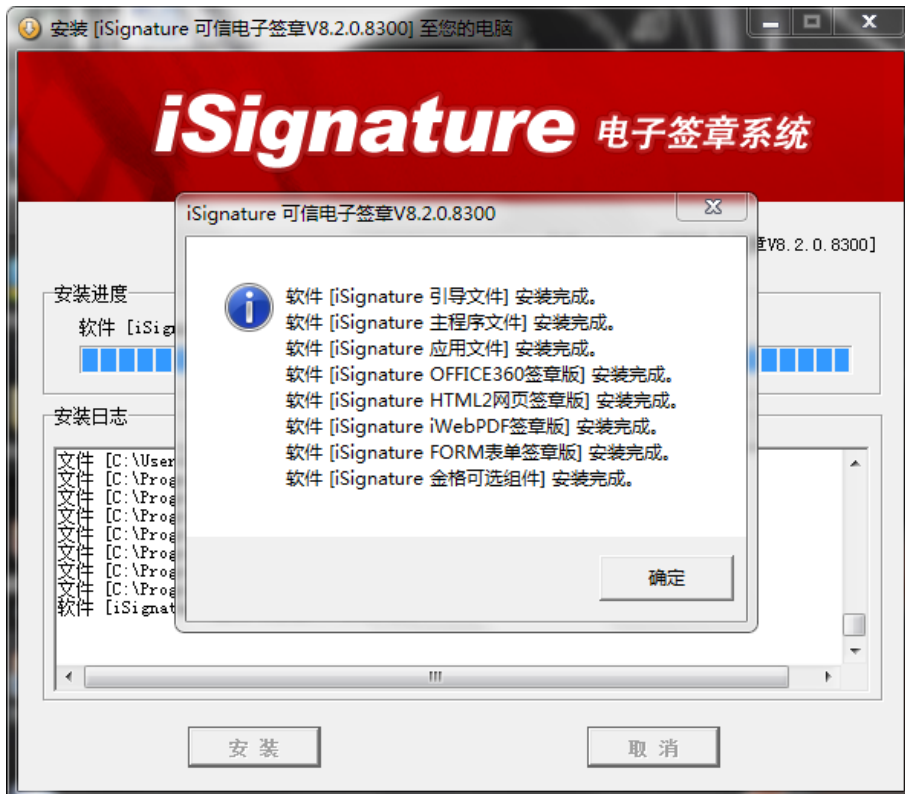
安装 [iSignature 可信电子签章V8.2.0.8300] 至您的电脑

iSignature 电子签章系统

章V8.2.0.8300]

安装进度

软件 [iSig

安装日志

文件 [C:\User
文件 [C:\Prog
文件 [C:\Prog
文件 [C:\Prog
文件 [C:\Prog
文件 [C:\Prog
文件 [C:\Prog
文件 [C:\Prog
软件 [iSignat

iSignature 可信电子签章V8.2.0.8300

软件 [iSignature 引导文件] 安装完成。
软件 [iSignature 主程序文件] 安装完成。
软件 [iSignature 应用文件] 安装完成。
软件 [iSignature OFFICE360签章版] 安装完成。
软件 [iSignature HTML2网页签章版] 安装完成。
软件 [iSignature iWebPDF签章版] 安装完成。
软件 [iSignature FORM表单签章版] 安装完成。
软件 [iSignature 金格可选组件] 安装完成。

确定

安 装

取 消